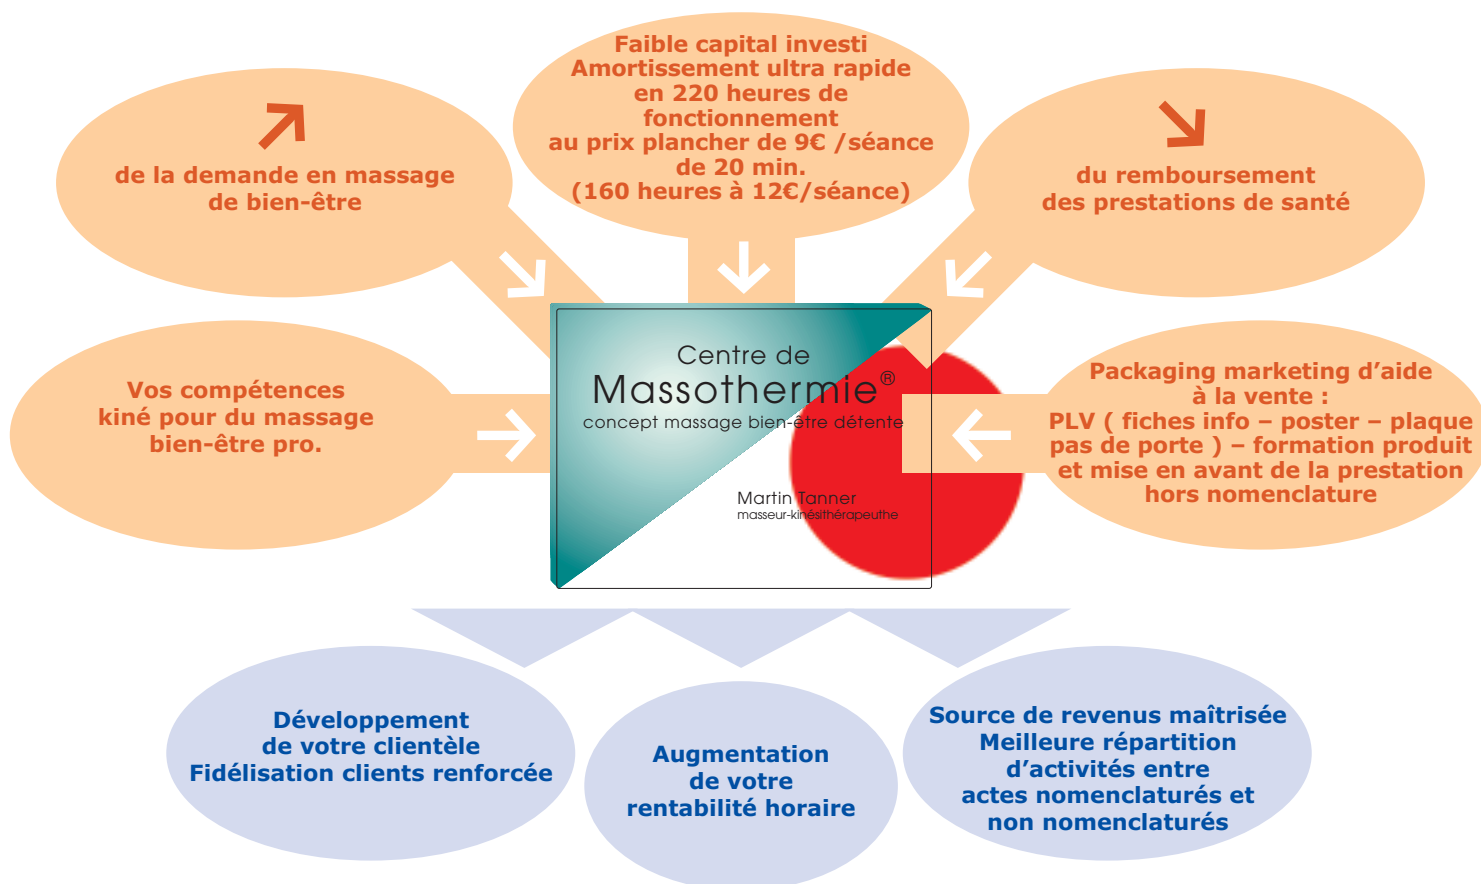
↗
de la demande en massage de bien-être

Faible capital investi
Amortissement ultra rapide en 220 heures de fonctionnement au prix plancher de 9€ /séance de 20 min.
(160 heures à 12€/séance)

↘
du remboursement des prestations de santé

Vos compétences kiné pour du massage bien-être pro.

Centre de
Massothermie®
concept massage bien-être détente

Martin Tanner
masseur-kinésithérapeuthe

Packaging marketing d'aide à la vente :
PLV ( fiches info – poster – plaque pas de porte ) – formation produit et mise en avant de la prestation hors nomenclature

Développement de votre clientèle
Fidélisation clients renforcée

Augmentation de votre rentabilité horaire

Source de revenus maîtrisée
Meilleure répartition d'activités entre actes nomenclaturés et non nomenclaturés